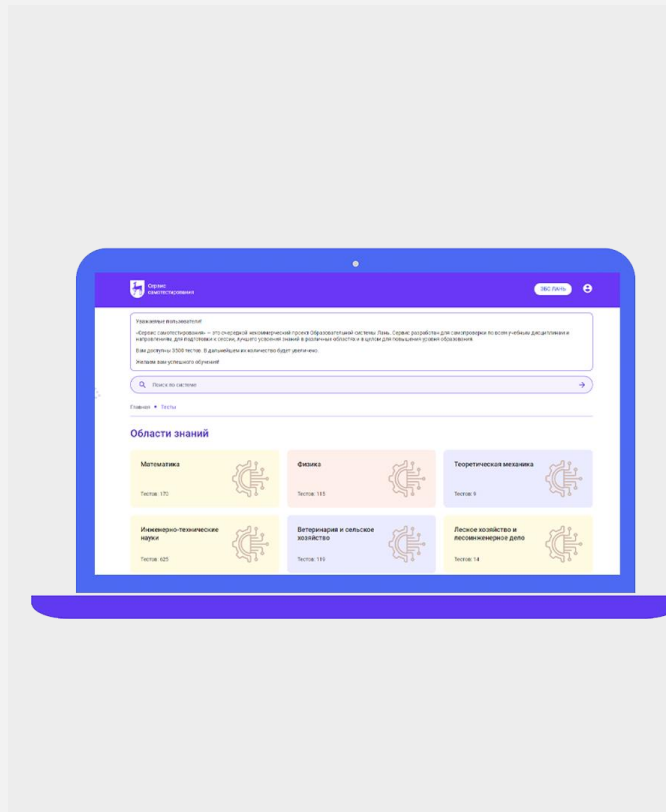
Сервис самотестирования

ЭБС ЛАНЬ

Уважаемые пользователи!

«Сервис самотестирования» — это очередной некоммерческий проект Образовательной системы Лань. Сервис разработан для самопроверки по всем учебным дисциплинам и направлениям, для подготовки к сессии, лучшего усвоения знаний в различных областях и в целом для повышения уровня образования.

Вам доступны 3300 тестов. В дальнейшем их количество будет увеличено.

Желаем вам успешного обучения!

Поиск по системе

Главная • Тесты

Области знаний

Математика

Тестов: 170

Физика

Тестов: 115

Теоретическая механика

Тестов: 9

Инженерно-технические науки

Тестов: 625

Ветеринария и сельское хозяйство

Тестов: 119

Лесное хозяйство и лесоинженерное дело

Тестов: 14